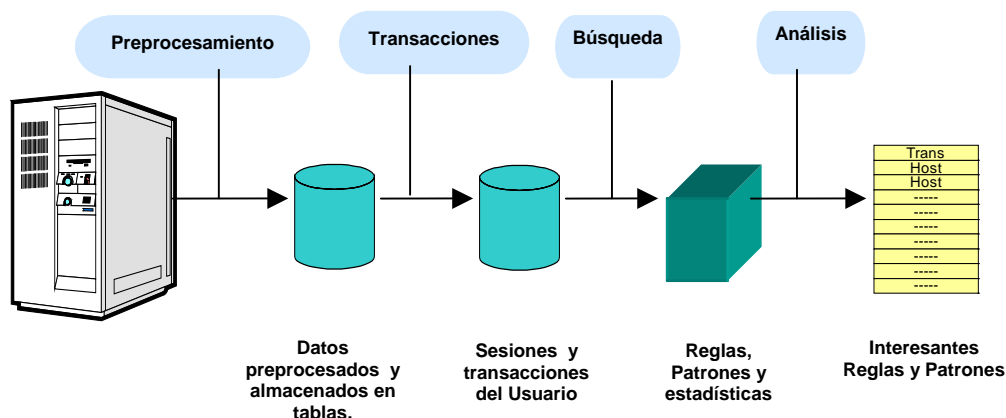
Preprocesamiento

Transacciones

Búsqueda

Análisis

Trans
Host
Host
-----
-----
-----
-----
-----
-----
-----
-----

Datos preprocesados y almacenados en tablas.

Sesiones y transacciones del Usuario

Reglas, Patrones y estadísticas

Interesantes Reglas y Patrones